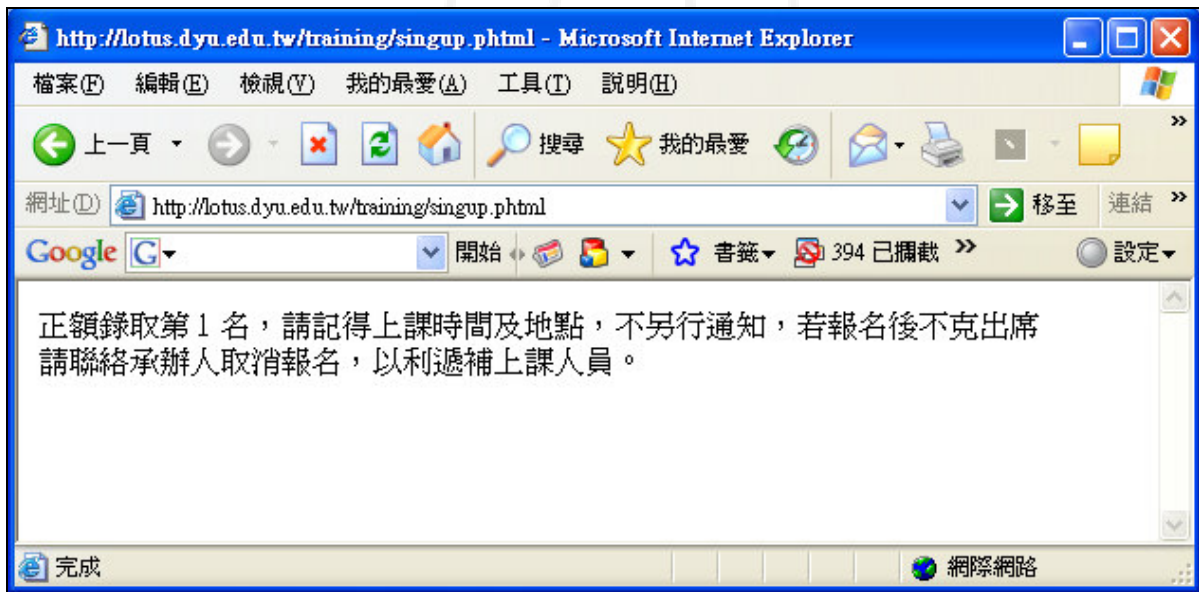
http://lotus.dyu.edu.tw/training/singup.phtml - Microsoft Internet Explorer

檔案(F) 編輯(E) 檢視(V) 我的最愛(A) 工具(T) 說明(H)

上一頁 搜尋 我的最愛

網址(D) http://lotus.dyu.edu.tw/training/singup.phtml 移至 連結

Google G 開始 書籤 394 已攔截 設定

正額錄取第 1 名，請記得上課時間及地點，不另行通知，若報名後不克出席請聯絡承辦人取消報名，以利遞補上課人員。

完成 網際網路